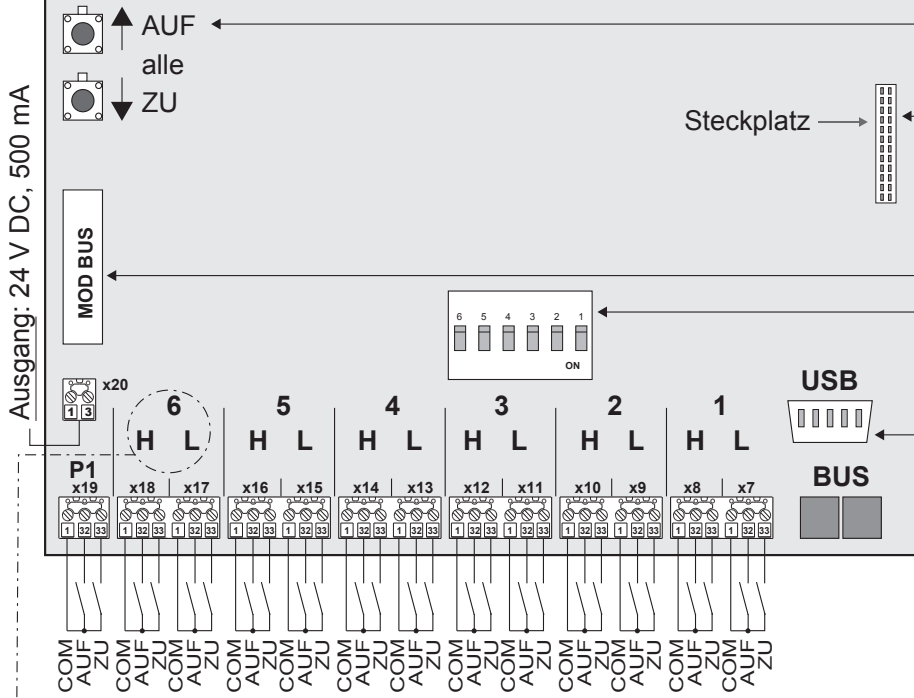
AUF
alle
ZU

Steckplatz

Ausgang: 24 V DC, 500 mA

MOD BUS

6 5 4 3 2 1
ON

x20
1 3

USB

6 5 4 3 2 1
H L H L H L H L H L H L

BUS

P1
x19 x18 x17 x16 x15 x14 x13 x12 x11 x10 x9 x8 x7

1 32 33 1 32 33 1 32 33 1 32 33 1 32 33 1 32 33 1 32 33 1 32 33 1 32 33 1 32 33 1 32 33 1 32 33 1 32 33

COM AUF ZU COM AUF ZU COM AUF ZU COM AUF ZU COM AUF ZU COM AUF ZU COM AUF ZU COM AUF ZU COM AUF ZU COM AUF ZU COM AUF ZU COM AUF ZU COM AUF ZU